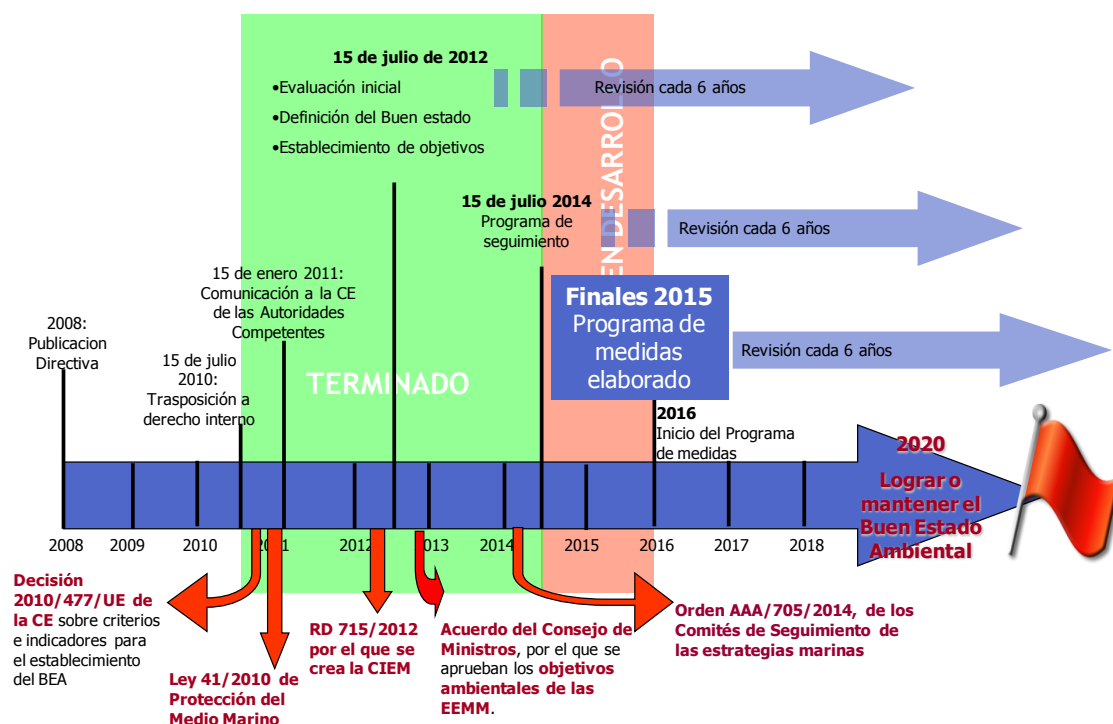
15 de julio de 2012

•Evaluación inicial

•Definición del Buen estado

•Establecimiento de objetivos

Revisión cada 6 años

EN DESARROLLO

15 de julio 2014
Programa de seguimiento

Revisión cada 6 años

15 de enero 2011:
Comunicación a la CE de las Autoridades Competentes

Finales 2015
Programa de medidas elaborado

2008:
Publicacion Directiva

Revisión cada 6 años

15 de julio 2010:
Trasposición a derecho interno

TERMINADO

2016
Inicio del Programa de medidas

2020
Lograr o mantener el Buen Estado Ambiental

2008 2009 2010 2011 2012 2013 2014 2015 2016 2017 2018

Decisión 2010/477/UE de la CE sobre criterios e indicadores para el establecimiento del BEA

Ley 41/2010 de Protección del Medio Marino

RD 715/2012 por el que se crea la CIEM

Acuerdo del Consejo de Ministros, por el que se aprueban los objetivos ambientales de las EEMM.

Orden AAA/705/2014, de los Comités de Seguimiento de las estrategias marinas